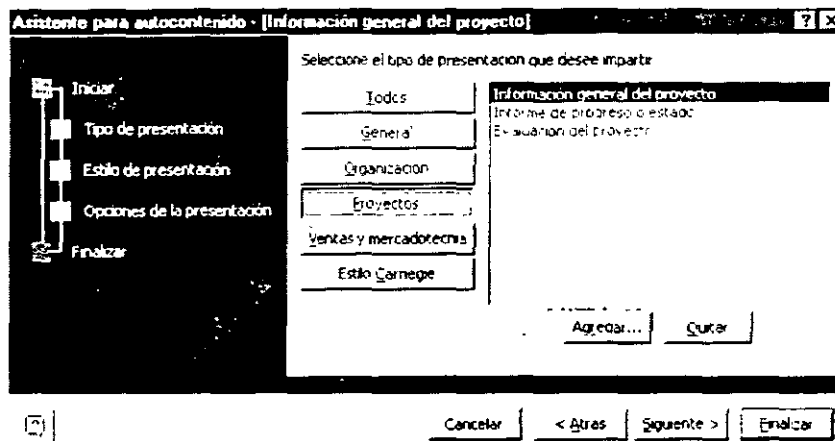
Asistente para autocontenido - [Información general del proyecto]

Iniciar

Tipo de presentación

Estilo de presentación

Opciones de la presentación

Finalizar

Seleccione el tipo de presentación que desee impartir

Todos

General

Organización

Proyectos

Ventas y mercadotecnia

Estilo Carnegie

Información general del proyecto
Informe de progreso o estado
Evaluación del proyecto

Agregar...

Quitar

Cancelar

< Atrás

Siguiente >

Finalizar